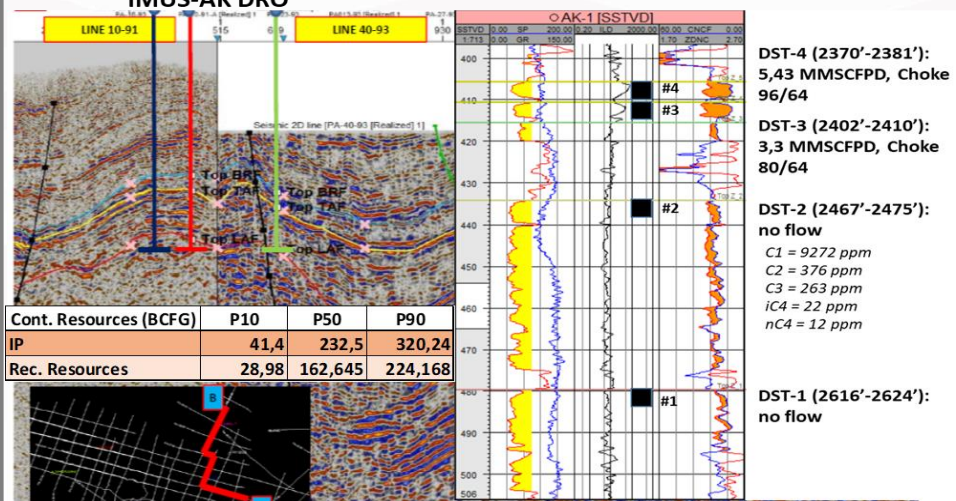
IMU3-AK DRO

LINE 10-91

515

619

LINE 40-93

930

Seismic 2D line [PA-40-93 [Realized] 1]

Top BRF
Top TAF
Top BRF
Top TAF
Top LAF
Top LAF

| Cont. Resources (BCFG) | P10 | P50 | P90 |
|---|---|---|---|
| IP | 41,4 | 232,5 | 320,24 |
| Rec. Resources | 28,98 | 162,645 | 224,168 |

B

○ AK-1 [SSTVD]

SSTVD 1:713 | 0.00 SP 200.00 | 0.00 GR 150.00 | 0.20 ILD 2000.00 | 60.00 CNCF 0.00 | 1.70 ZDNC 2.70

400
410
420
430
440
450
460
470
480
490
500
506

#4
#3
#2
#1

DST-4 (2370'-2381'): 5,43 MMSCFPD, Choke 96/64

DST-3 (2402'-2410'): 3,3 MMSCFPD, Choke 80/64

DST-2 (2467'-2475'): no flow

C1 = 9272 ppm
C2 = 376 ppm
C3 = 263 ppm
iC4 = 22 ppm
nC4 = 12 ppm

DST-1 (2616'-2624'): no flow